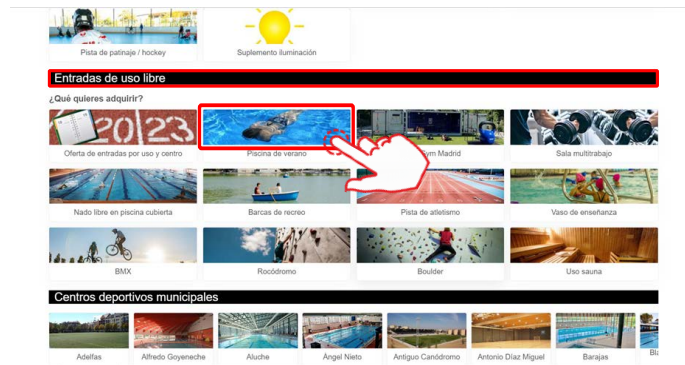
Pista de patinaje / hockey

Suplemento iluminación

Entradas de uso libre

¿Qué quieres adquirir?

2023

Oferta de entradas por uso y centro

Piscina de verano

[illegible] ym Madrid

Sala multitrabajo

Nado libre en piscina cubierta

Barcas de recreo

Pista de atletismo

Vaso de enseñanza

BMX

Rocódromo

Boulder

Uso sauna

Centros deportivos municipales

Adelfas

Alfredo Goyeneche

Aluche

Ángel Nieto

Antiguo Canódromo

Antonio Díaz Miguel

Barajas

Bl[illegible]